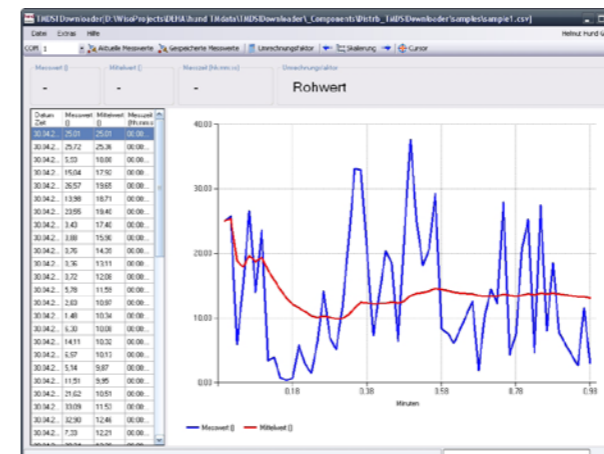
THDSDownloader D:\WiseProjects\DEHA\hund TH\data\THDSDownloader\_Components\Distrb_THDSDownloader\samples\sample1.csv

Datei Extras Hilfe

Helmut Hund G

COM 1 Aktuelle Messwerte Gespeicherte Messwerte Umrechnungsfaktor Skalierung Cursor

Messwert []
-

Mittelwert []
-

Messzeit [hh:mm:ss]
-

Umrechnungsfaktor
Rohwert

| Datum Zeit | Messwert [] | Mittelwert [] | Messzeit [hh:mm:s |
|---|---|---|---|
| 30.04.2... | 25.01 | 25.01 | 00:00... |
| 30.04.2... | 25.72 | 25.36 | 00:00... |
| 30.04.2... | 5.53 | 18.08 | 00:00... |
| 30.04.2... | 15.04 | 17.92 | 00:00... |
| 30.04.2... | 26.57 | 19.65 | 00:00... |
| 30.04.2... | 13.98 | 18.71 | 00:00... |
| 30.04.2... | 23.55 | 19.40 | 00:00... |
| 30.04.2... | 3.43 | 17.40 | 00:00... |
| 30.04.2... | 3.88 | 15.90 | 00:00... |
| 30.04.2... | 3.76 | 14.28 | 00:00... |
| 30.04.2... | 3.36 | 13.11 | 00:00... |
| 30.04.2... | 3.72 | 12.08 | 00:00... |
| 30.04.2... | 5.78 | 11.58 | 00:00... |
| 30.04.2... | 2.83 | 10.97 | 00:00... |
| 30.04.2... | 1.48 | 10.34 | 00:00... |
| 30.04.2... | 6.30 | 10.08 | 00:00... |
| 30.04.2... | 14.11 | 10.32 | 00:00... |
| 30.04.2... | 6.57 | 10.13 | 00:00... |
| 30.04.2... | 5.14 | 9.87 | 00:00... |
| 30.04.2... | 11.51 | 9.95 | 00:00... |
| 30.04.2... | 21.62 | 10.51 | 00:00... |
| 30.04.2... | 33.09 | 11.53 | 00:00... |
| 30.04.2... | 32.90 | 12.46 | 00:00... |
| 30.04.2... | 7.33 | 12.21 | 00:00... |

40.00
30.00
20.00
10.00
0.00

0.18 0.38 0.58 0.78 0.98
Minuten

Messwert [] Mittelwert []